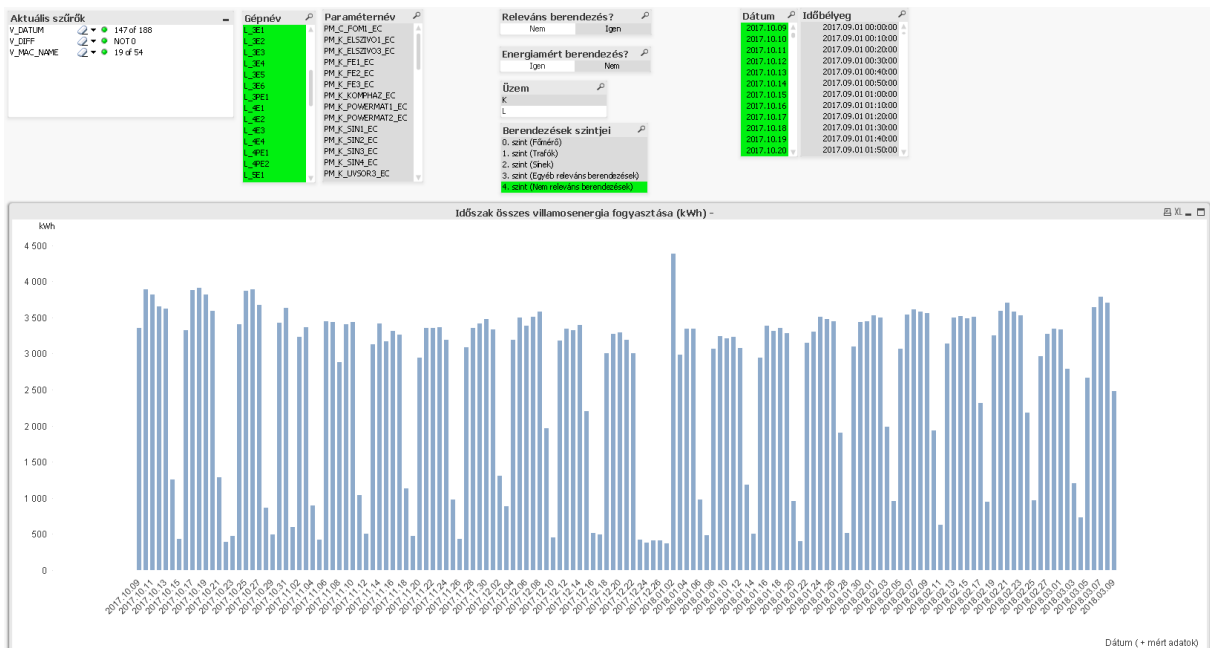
Aktuális szűrők
V_DATUM 147 of 188
V_DIFF NOT 0
V_MAC_NAME 19 of 54

Gépnév
L_3E1
L_3E2
L_3E3
L_3E4
L_3E5
L_3E6
L_3PE1
L_4E1
L_4E2
L_4E3
L_4E4
L_4PE1
L_4PE2
L_5E1

Paraméternév
PM_C_FOMI_EC
PM_K_ELSZIVO1_EC
PM_K_ELSZIVO3_EC
PM_K_FE1_EC
PM_K_FE2_EC
PM_K_FE3_EC
PM_K_KOMPHAZ_EC
PM_K_POWERMAT1_EC
PM_K_POWERMAT2_EC
PM_K_SIN1_EC
PM_K_SIN2_EC
PM_K_SIN3_EC
PM_K_SIN4_EC
PM_K_LIVSOR3_EC

Releváns berendezés?
Nem Igen

Energiamért berendezés?
Igen Nem

Üzem
K
L

Berendezések szintjei
0. szint (Főmérő)
1. szint (Trafók)
2. szint (Sinek)
3. szint (Egyéb releváns berendezések)
4. szint (Nem releváns berendezések)

Dátum
2017.10.09
2017.10.10
2017.10.11
2017.10.12
2017.10.13
2017.10.14
2017.10.15
2017.10.16
2017.10.17
2017.10.18
2017.10.19
2017.10.20

Időbélyeg
2017.09.01 00:00:00
2017.09.01 00:10:00
2017.09.01 00:20:00
2017.09.01 00:30:00
2017.09.01 00:40:00
2017.09.01 00:50:00
2017.09.01 01:00:00
2017.09.01 01:10:00
2017.09.01 01:20:00
2017.09.01 01:30:00
2017.09.01 01:40:00
2017.09.01 01:50:00

Időszak összes villamosenergia fogyasztása (kWh) -
XL
kWh
4 500
4 000
3 500
3 000
2 500
2 000
1 500
1 000
500
0
2017.10.09 2017.10.11 2017.10.13 2017.10.15 2017.10.17 2017.10.19 2017.10.21 2017.10.23 2017.10.25 2017.10.27 2017.10.29 2017.10.31 2017.11.02 2017.11.04 2017.11.06 2017.11.08 2017.11.10 2017.11.12 2017.11.14 2017.11.16 2017.11.18 2017.11.20 2017.11.22 2017.11.24 2017.11.26 2017.11.28 2017.11.30 2017.12.02 2017.12.04 2017.12.06 2017.12.08 2017.12.10 2017.12.12 2017.12.14 2017.12.16 2017.12.18 2017.12.20 2017.12.22 2017.12.24 2017.12.26 2018.01.02 2018.01.04 2018.01.06 2018.01.08 2018.01.10 2018.01.12 2018.01.14 2018.01.16 2018.01.18 2018.01.20 2018.01.22 2018.01.24 2018.01.26 2018.01.28 2018.01.30 2018.02.01 2018.02.03 2018.02.05 2018.02.07 2018.02.09 2018.02.11 2018.02.13 2018.02.15 2018.02.17 2018.02.19 2018.02.21 2018.02.23 2018.02.25 2018.02.27 2018.03.01 2018.03.03 2018.03.05 2018.03.07 2018.03.09
Dátum ( + mért adatok)